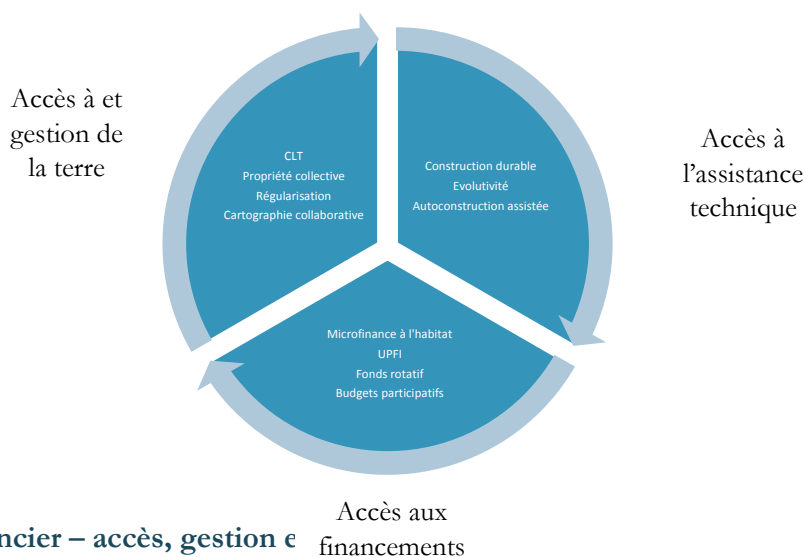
Accès à et gestion de la terre

CLT
Propriété collective
Régularisation
Cartographie collaborative

Construction durable
Evolutivité
Autoconstruction assistée

Accès à l'assistance technique

Microfinance à l'habitat
UPFI
Fonds rotatif
Budgets participatifs

Accès aux financements

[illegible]ncier – accès, gestion e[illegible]